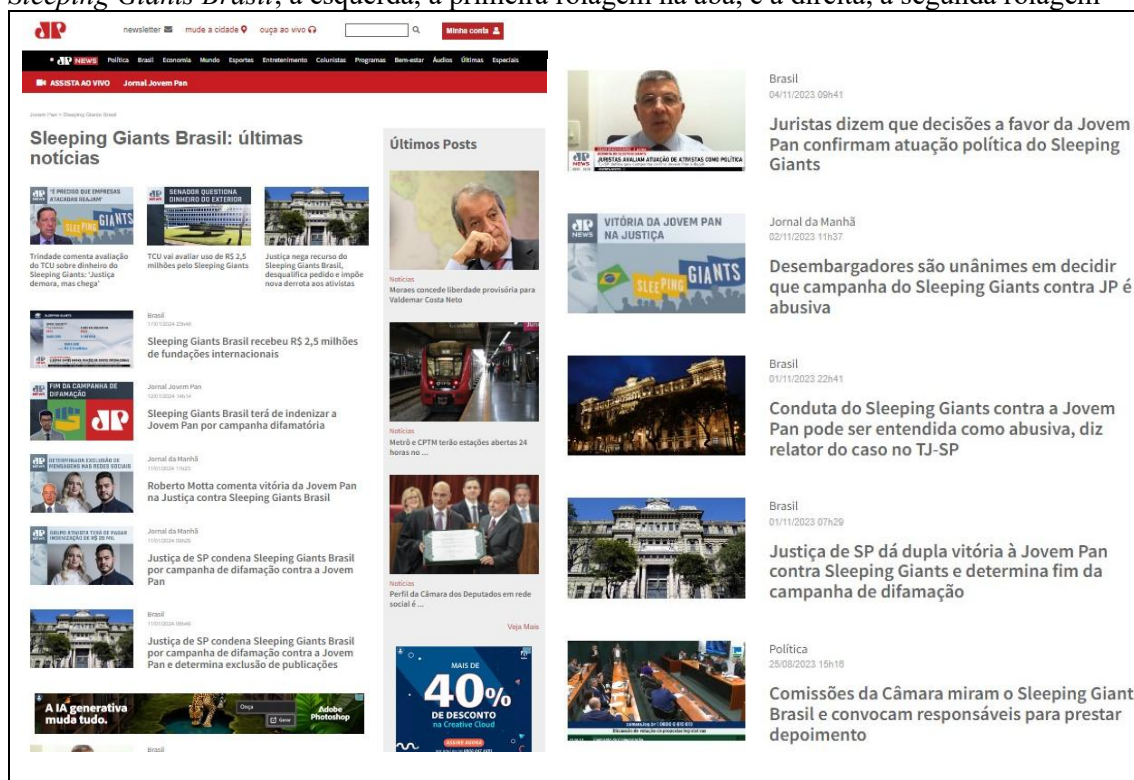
Sleeping Giants Brasil, à esquerda, a primeira rolagem na aba, e à direita, a segunda rolagem

JP newsletter mude a cidade ouça ao vivo Minha conta

JP NEWS Política Brasil Economia Mundo Esportes Entretenimento Colunistas Programas Bem-estar Áudios Últimas Especiais

ASSISTA AO VIVO Jornal Jovem Pan

Jovem Pan > Sleeping Giants Brasil

Sleeping Giants Brasil: últimas notícias

"É PRECISO QUE EMPRESAS ATACADAS REAJAM" SLEEPING GIANTS

Trindade comenta avaliação do TCU sobre dinheiro do Sleeping Giants: 'Justiça demora, mas chega'

SENADOR QUESTIONA DINHEIRO DO EXTERIOR

TCU vai avaliar uso de R$ 2,5 milhões pelo Sleeping Giants

Justiça nega recurso do Sleeping Giants Brasil, desqualifica pedido e impõe nova derrota aos ativistas

Brasil

Sleeping Giants Brasil recebeu R$ 2,5 milhões de fundações internacionais

FIM DA CAMPANHA DE DIFAMAÇÃO JP

Jornal Jovem Pan

Sleeping Giants Brasil terá de indenizar a Jovem Pan por campanha difamatória

Jornal da Manhã

Roberto Motta comenta vitória da Jovem Pan na Justiça contra Sleeping Giants Brasil

Jornal da Manhã

Justiça de SP condena Sleeping Giants Brasil por campanha de difamação contra a Jovem Pan

Brasil

Justiça de SP condena Sleeping Giants Brasil por campanha de difamação contra a Jovem Pan e determina exclusão de publicações

A IA generativa muda tudo. Adobe Photoshop

Brasil

Últimos Posts

Notícias
Moraes concede liberdade provisória para Valdemar Costa Neto

Notícias
Metrô e CPTM terão estações abertas 24 horas no ...

Notícias
Perfil da Câmara dos Deputados em rede social é ...

Veja Mais

MAIS DE 40% DE DESCONTO na Creative Cloud

Brasil
04/11/2023 09h41
Juristas dizem que decisões a favor da Jovem Pan confirmam atuação política do Sleeping Giants

VITÓRIA DA JOVEM PAN NA JUSTIÇA SLEEPING GIANTS

Jornal da Manhã
02/11/2023 11h37
Desembargadores são unânimes em decidir que campanha do Sleeping Giants contra JP é abusiva

Brasil
01/11/2023 22h41
Conduta do Sleeping Giants contra a Jovem Pan pode ser entendida como abusiva, diz relator do caso no TJ-SP

Brasil
01/11/2023 07h29
Justiça de SP dá dupla vitória à Jovem Pan contra Sleeping Giants e determina fim da campanha de difamação

Política
25/08/2023 15h16
Comissões da Câmara miram o Sleeping Giant Brasil e convocam responsáveis para prestar depoimento